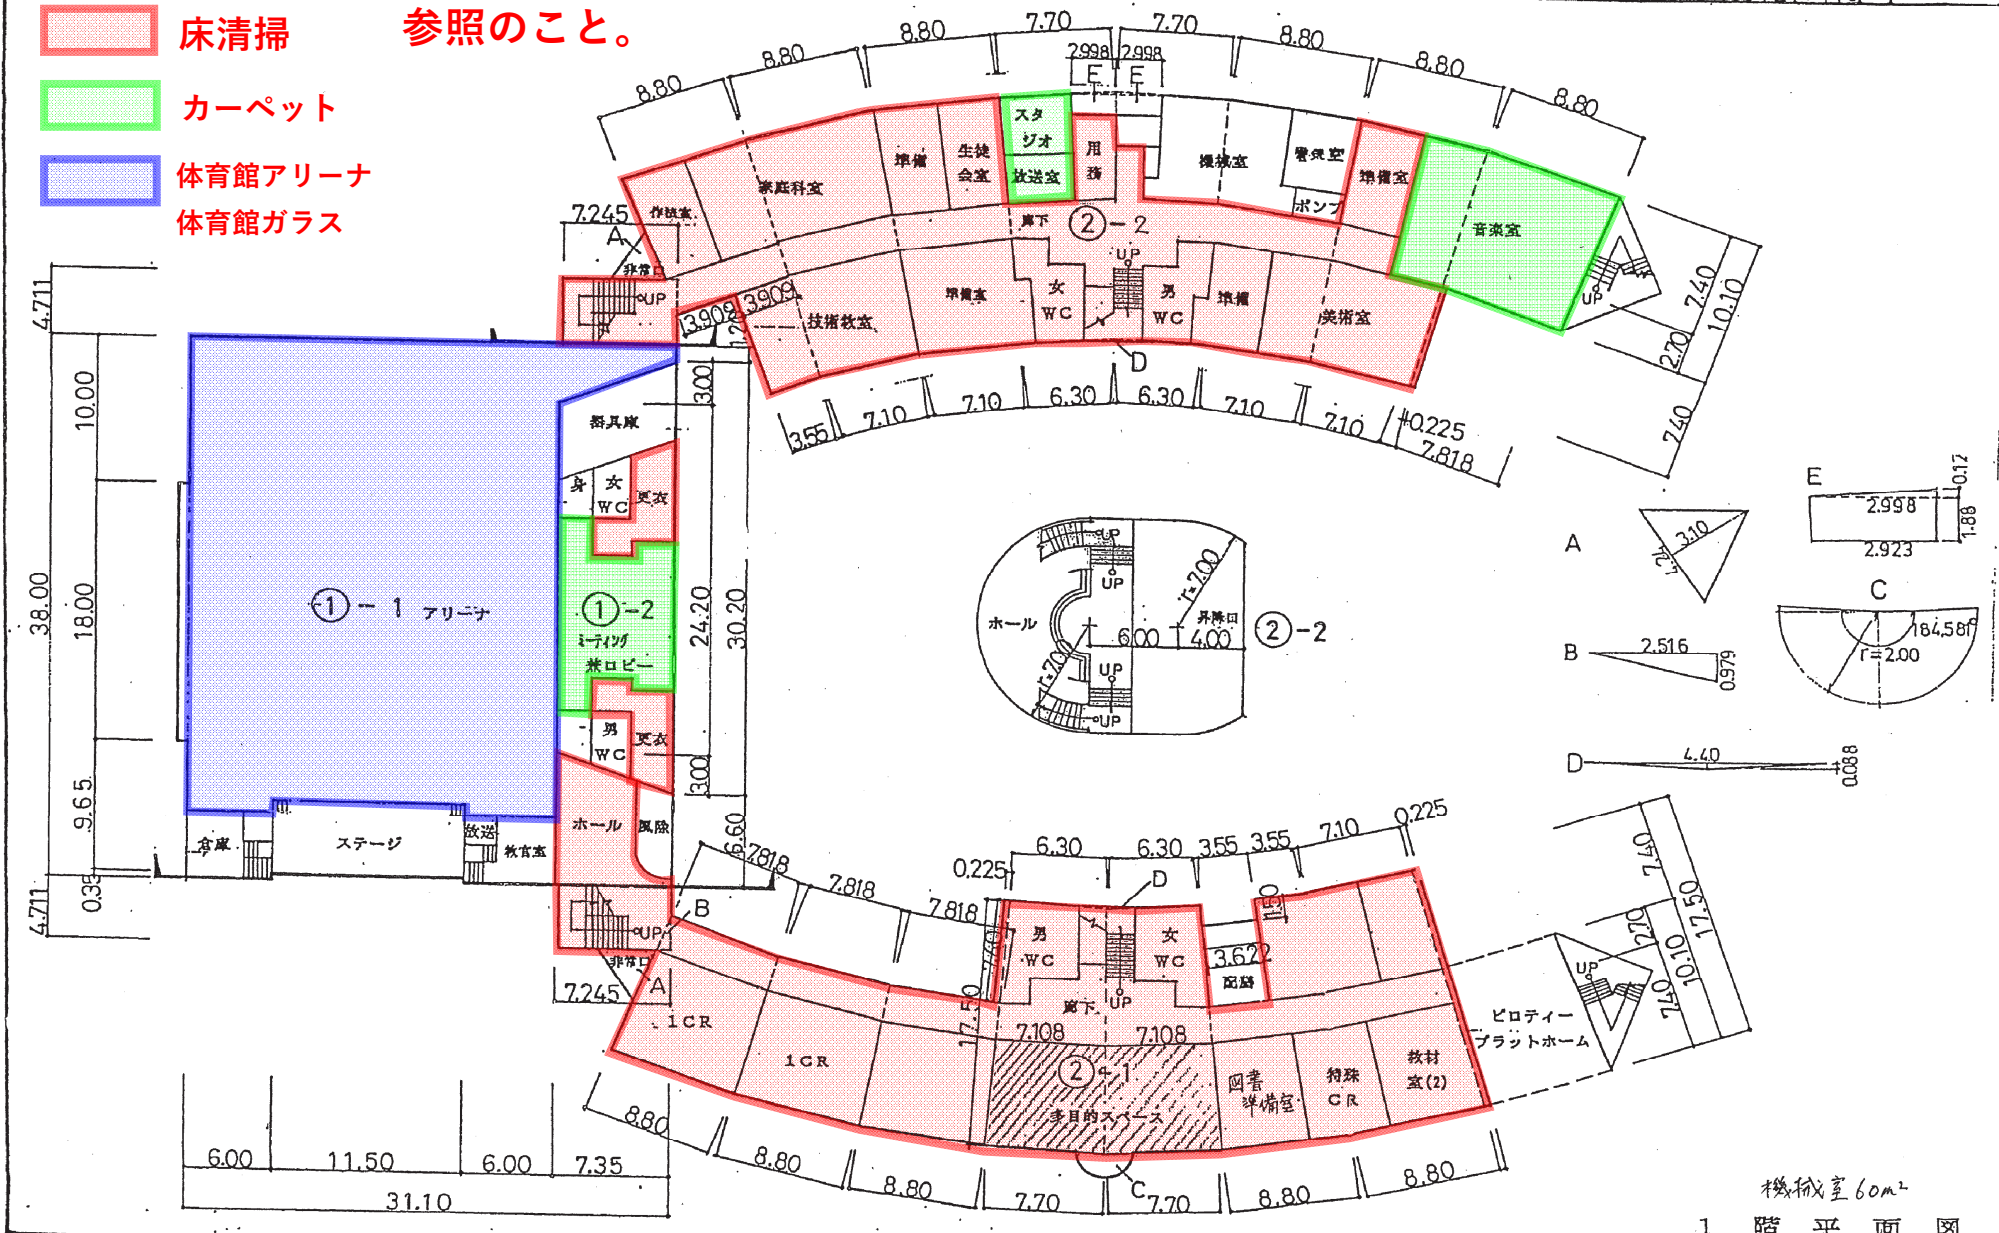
床清掃
参照のこと。
カーペット
体育館アリーナ
体育館ガラス

8.80 8.80 8.80 7.70 7.70 8.80 8.80 8.80
2.998 2.998
E E
スタジオ
放送室
用務
生徒会室
準備
家庭科室
作業室
機械室
警報室
ポンプ
準備室
音楽室
7.245
A
非常口
UP
廊下
②−2
UP
準備室
女 WC
男 WC
準備
美術室
技術教室
3.909 3.909
1.20
D
3.55 7.10 7.10 6.30 6.30 7.10 7.10 0.225
7.818
7.40
10.10
2.70
7.40
4.711
10.00
38.00
18.00
9.65
4.711
0.35
器具庫
男 WC
女 WC
更衣
①−1 アリーナ
①−2
ミーティング兼ロビー
男 WC
更衣
3.00
24.20
30.20
3.00
6.60
ホール
風除
倉庫
ステージ
放送
教官室
UP
非常口
7.245
A
B
ホール
UP
UP
r=7.00
r=7.00
6.00
昇降口
4.00
UP
UP
②−2
E
2.998
0.12
1.88
2.923
A
3.10
1.20
C
184.58°
r=2.00
B
2.516
0.979
D
4.40
0.088
7.818
7.818
0.225
6.30 6.30 3.55 3.55 7.10 0.225
D
男 WC
女 WC
1.50
3.622
図書
1.50
17.50
7.108 7.108
廊下
UP
1CR
1CR
②−1
多目的スペース
図書準備室
特殊CR
教材室(2)
ピロティー
プラットホーム
UP
7.40
2.70
10.10
17.50
7.40
8.80 8.80 8.80 7.70 7.70 8.80 8.80
C
6.00 11.50 6.00 7.35
31.10
機械室 60m²
1 階 平 面 図